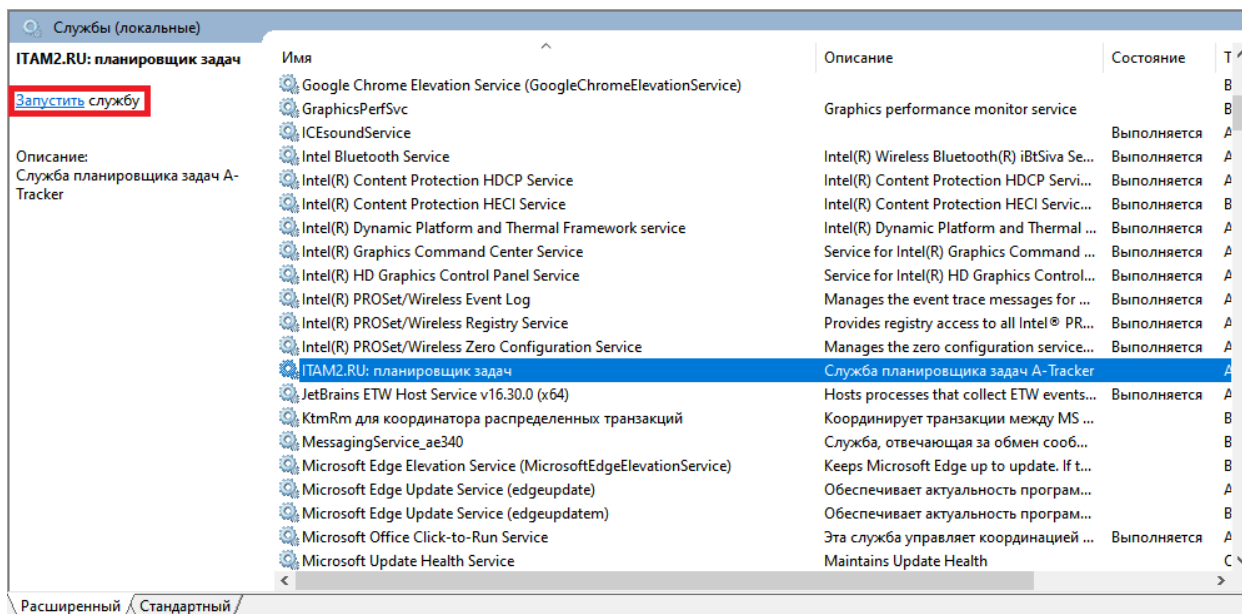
Службы (локальные)

ITAM2.RU: планировщик задач

Запустить службу

Описание:
Служба планировщика задач A-Tracker

| Имя | Описание | Состояние | Т |
|---|---|---|---|
| Google Chrome Elevation Service (GoogleChromeElevationService) | | | В |
| GraphicsPerfSvc | Graphics performance monitor service | | В |
| ICEsoundService | | Выполняется | А |
| Intel Bluetooth Service | Intel(R) Wireless Bluetooth(R) iBtSiva Se... | Выполняется | А |
| Intel(R) Content Protection HDCP Service | Intel(R) Content Protection HDCP Servi... | Выполняется | А |
| Intel(R) Content Protection HECI Service | Intel(R) Content Protection HECI Servic... | Выполняется | А |
| Intel(R) Dynamic Platform and Thermal Framework service | Intel(R) Dynamic Platform and Thermal ... | Выполняется | А |
| Intel(R) Graphics Command Center Service | Service for Intel(R) Graphics Command ... | Выполняется | А |
| Intel(R) HD Graphics Control Panel Service | Service for Intel(R) HD Graphics Control... | Выполняется | А |
| Intel(R) PROSet/Wireless Event Log | Manages the event trace messages for ... | Выполняется | А |
| Intel(R) PROSet/Wireless Registry Service | Provides registry access to all Intel® PR... | Выполняется | А |
| Intel(R) PROSet/Wireless Zero Configuration Service | Manages the zero configuration service... | Выполняется | А |
| ITAM2.RU: планировщик задач | Служба планировщика задач A-Tracker | | А |
| JetBrains ETW Host Service v16.30.0 (x64) | Hosts processes that collect ETW events... | Выполняется | А |
| KtmRm для координатора распределенных транзакций | Координирует транзакции между MS ... | | В |
| MessagingService_ae340 | Служба, отвечающая за обмен сооб... | | В |
| Microsoft Edge Elevation Service (MicrosoftEdgeElevationService) | Keeps Microsoft Edge up to update. If t... | | В |
| Microsoft Edge Update Service (edgeupdate) | Обеспечивает актуальность програм... | | А |
| Microsoft Edge Update Service (edgeupdatem) | Обеспечивает актуальность програм... | | В |
| Microsoft Office Click-to-Run Service | Эта служба управляет координацией ... | Выполняется | А |
| Microsoft Update Health Service | Maintains Update Health | | С |

Расширенный Стандартный